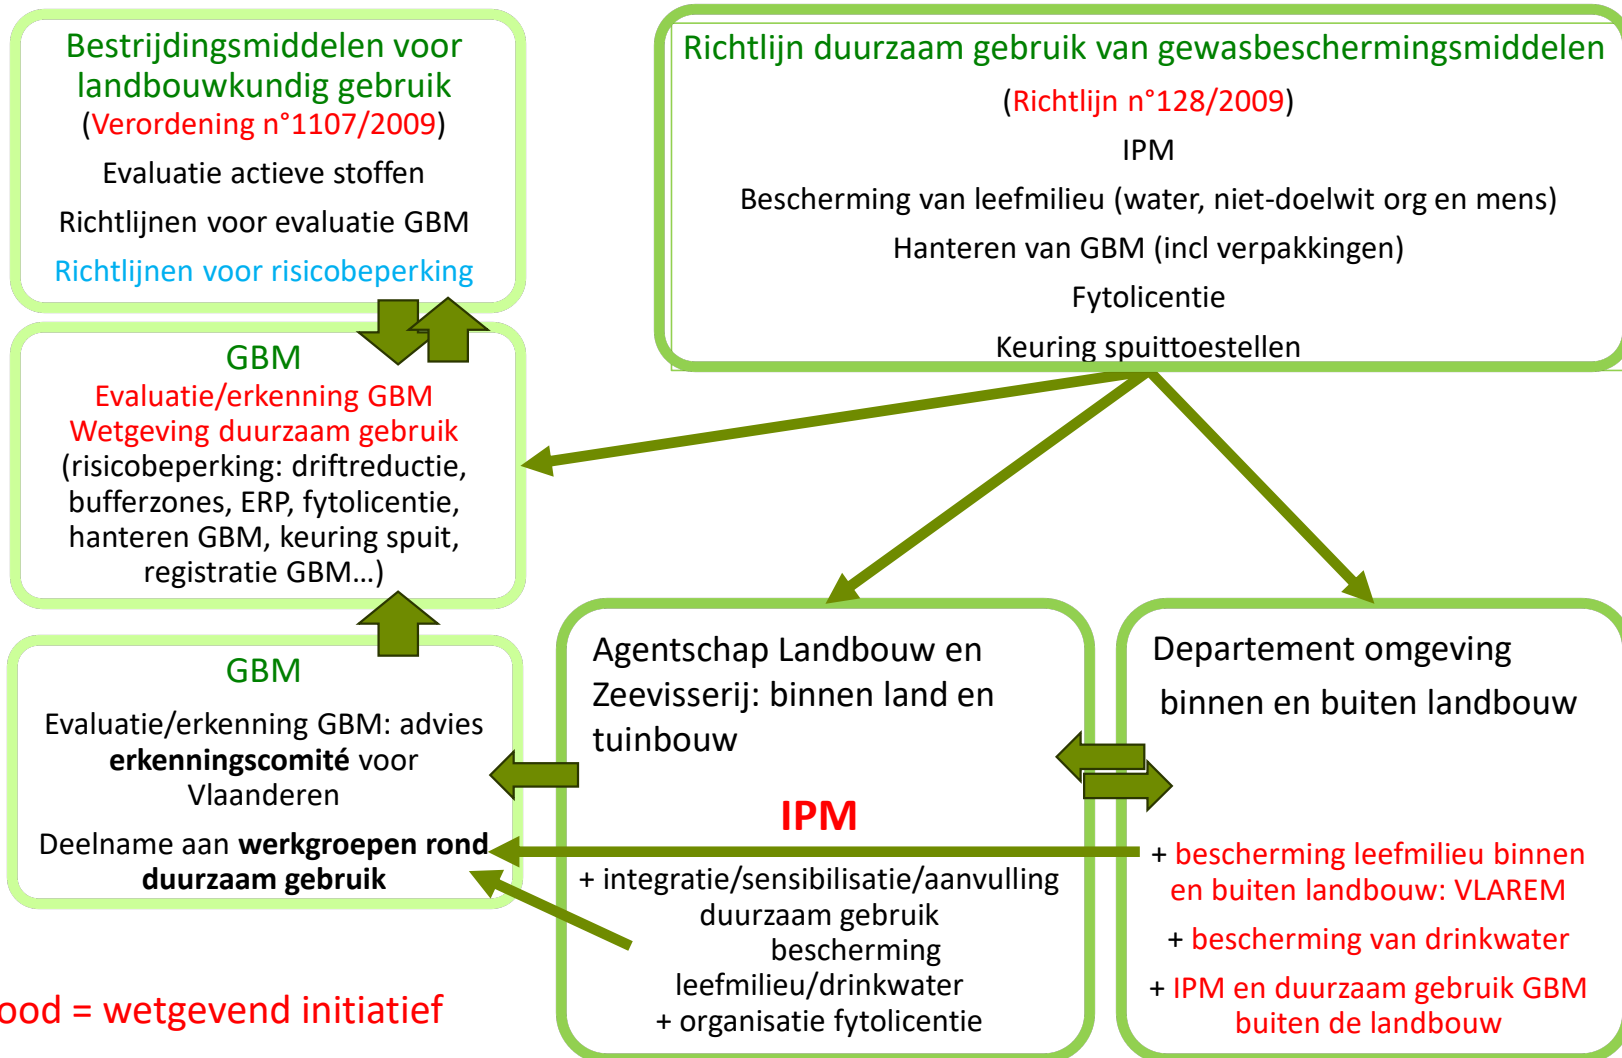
Bestrijdingsmiddelen voor landbouwkundig gebruik
(Verordening n°1107/2009)
Evaluatie actieve stoffen
Richtlijnen voor evaluatie GBM
Richtlijnen voor risicobeperking

Richtlijn duurzaam gebruik van gewasbeschermingsmiddelen
(Richtlijn n°128/2009)
IPM
Bescherming van leefmilieu (water, niet-doelwit org en mens)
Hanteren van GBM (incl verpakkingen)
Fytolicentie
Keuring spuittoestellen

GBM
Evaluatie/erkenning GBM
Wetgeving duurzaam gebruik
(risicobeperking: driftreductie, bufferzones, ERP, fytolicentie, hanteren GBM, keuring spuit, registratie GBM…)

GBM
Evaluatie/erkenning GBM: advies **erkenningscomité** voor Vlaanderen
Deelname aan **werkgroepen rond duurzaam gebruik**

Agentschap Landbouw en Zeevisserij: binnen land en tuinbouw

IPM
+ integratie/sensibilisatie/aanvulling duurzaam gebruik
bescherming leefmilieu/drinkwater
+ organisatie fytolicentie

Departement omgeving binnen en buiten landbouw

+ bescherming leefmilieu binnen en buiten landbouw: VLAREM
+ bescherming van drinkwater
+ IPM en duurzaam gebruik GBM buiten de landbouw

ood = wetgevend initiatief